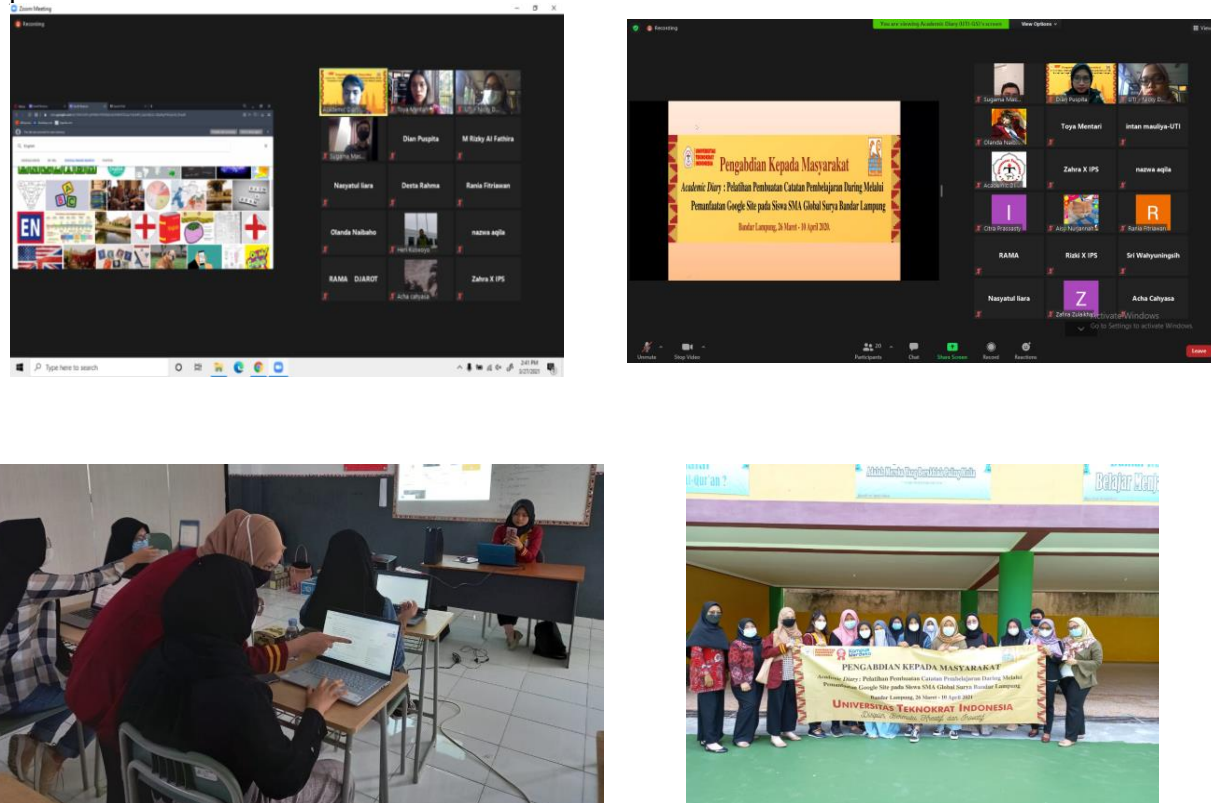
Zoom Meeting

Recording

Academic Diary

Toya Mentari

UTI - Tasky D.

Sugama Mas...

Dian Puspita

M Rizky Al Fathira

Nasyatul Iiara

Desta Rahma

Rania Fitriawan

Olanda Naibaho

Heri Kuswoyo

nazwa aqila

RAMA DJAROT

Acha cahyasa

Zahra X IPS

EN

Type here to search

2:41 PM
3/27/2021

Recording

You are viewing Academic Diary (UTI-SAS)'s screen

View Options

View

Pengabdian Kepada Masyarakat

Academic Diary : Pelatihan Pembuatan Catatan Pembelajaran Daring Melalui Pemanfaatan Google Site pada Siswa SMA Global Surya Bandar Lampung

Bandar Lampung, 26 Maret - 10 April 2021

Sugama Mas...

Dian Puspita

UTI - Tasky D.

Olanda Naibaho

Toya Mentari

intan mauliya-UTI

Academic D...

Zahra X IPS

nazwa aqila

I

Citra Prasasty

Aisy Nurjannah

R

Rania Fitriawan

RAMA

Rizki X IPS

Sri Wahyuningsih

Nasyatul Iiara

Z

Zahra Zulekha

Acha Cahyasa

Activate Windows
Go to Settings to activate Windows.

Unmute

Stop Video

Participants 23

Chat

Share Screen

Record

Reactions

Leave

-Qur'an ?

Belajar Ment

PENGABDIAN KEPADA MASYARAKAT

Academic Diary: Pelatihan Pembuatan Catatan Pembelajaran Daring Melalui Pemanfaatan Google Site pada Siswa SMA Global Surya Bandar Lampung

Bandar Lampung, 26 Maret - 10 April 2021

UNIVERSITAS TEKNOKRAT INDONESIA

Disiplin, Inovatif, Kreatif, dan Inventif